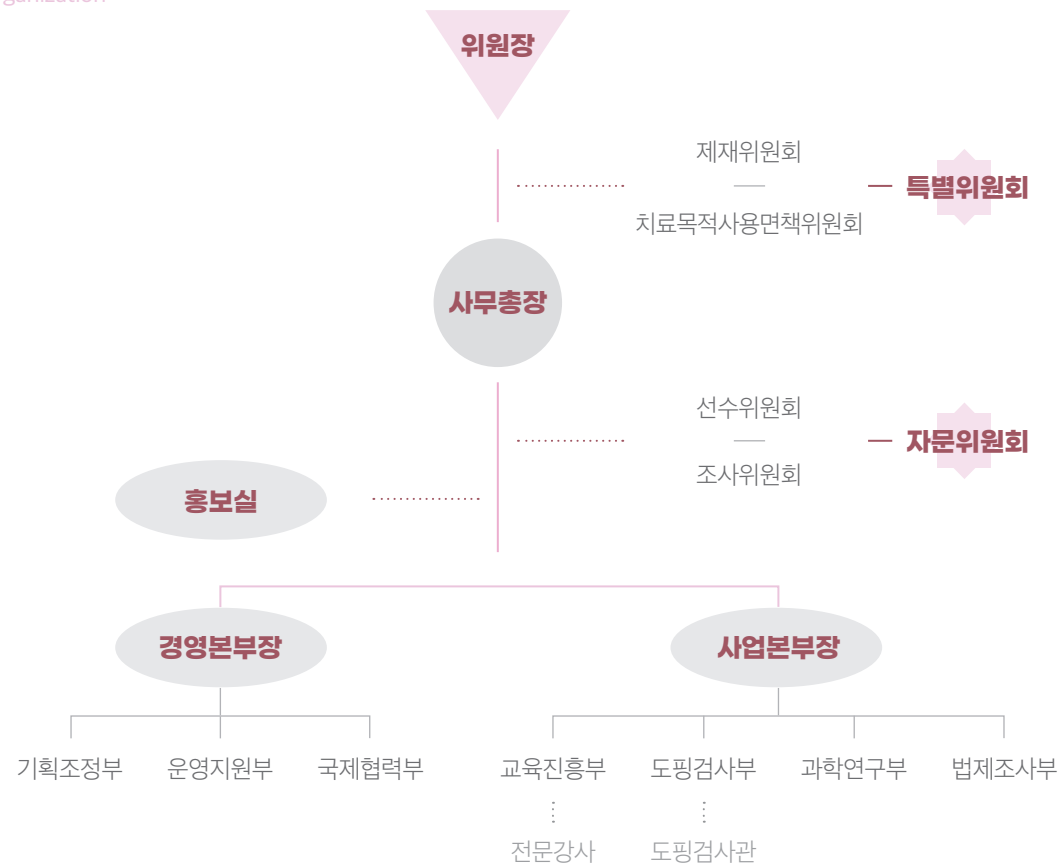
ganization

위원장

제재위원회
치료목적사용면책위원회
특별위원회

사무총장

선수위원회
조사위원회
자문위원회

홍보실

경영본부장

사업본부장

기획조정부
운영지원부
국제협력부
교육진흥부
전문강사
도핑검사부
도핑검사관
과학연구부
법제조사부